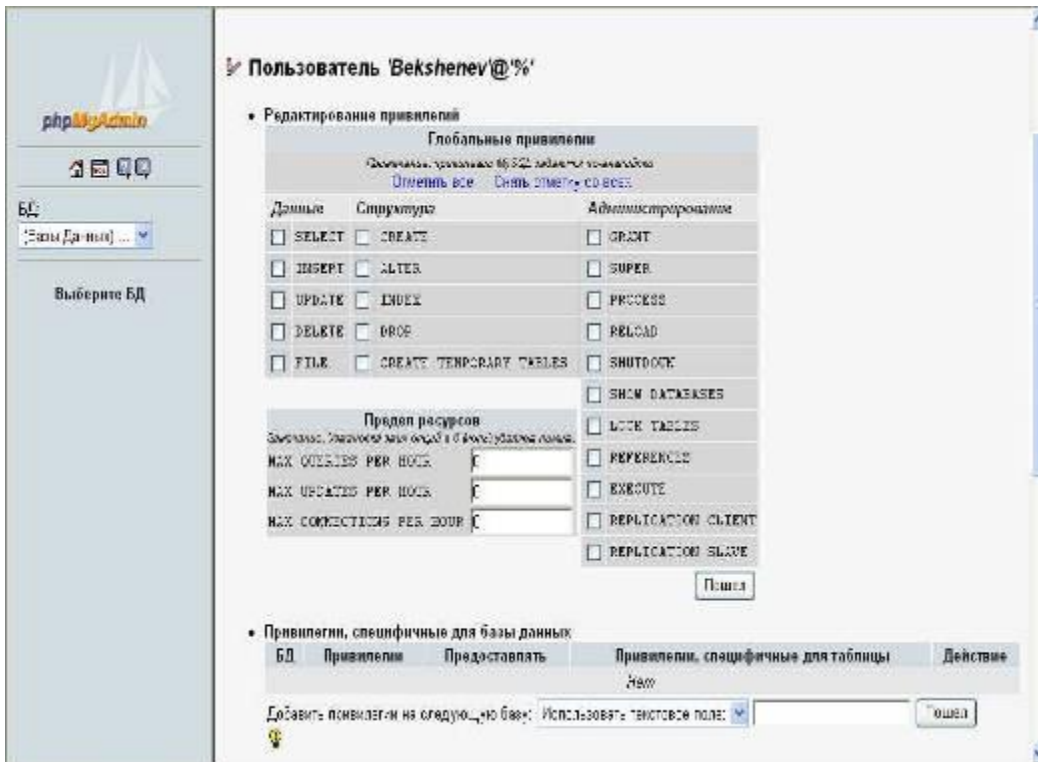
phpMyAdmin

БД:
(Базы Данных) ...

Выберите БД

Пользователь 'Bekshenev'@'%'

• Редактирование привилегий

Глобальные привилегии

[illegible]

Отметить все   Снять отметку со всех

Данные
SELECT
INSERT
UPDATE
DELETE
FILE

Структура
CREATE
ALTER
INDEX
DROP
CREATE TEMPORARY TABLES

Администрирование
GRANT
SUPER
PROCESS
RELOAD
SHUTDOWN
SHOW DATABASES
LOCK TABLES
REFERENCES
EXECUTE
REPLICATION CLIENT
REPLICATION SLAVE

Предел ресурсов
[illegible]

MAX QUERIES PER HOUR 0
MAX UPDATES PER HOUR 0
MAX CONNECTIONS PER HOUR 0

Пошел

• Привилегии, специфичные для базы данных

| БД | Привилегии | Предоставить | Привилегии, специфичные для таблицы | Действие |
|---|---|---|---|---|
| | | | Нет | |

Добавить привилегии на следующую базу: Использовать текстовое поле: Пошел